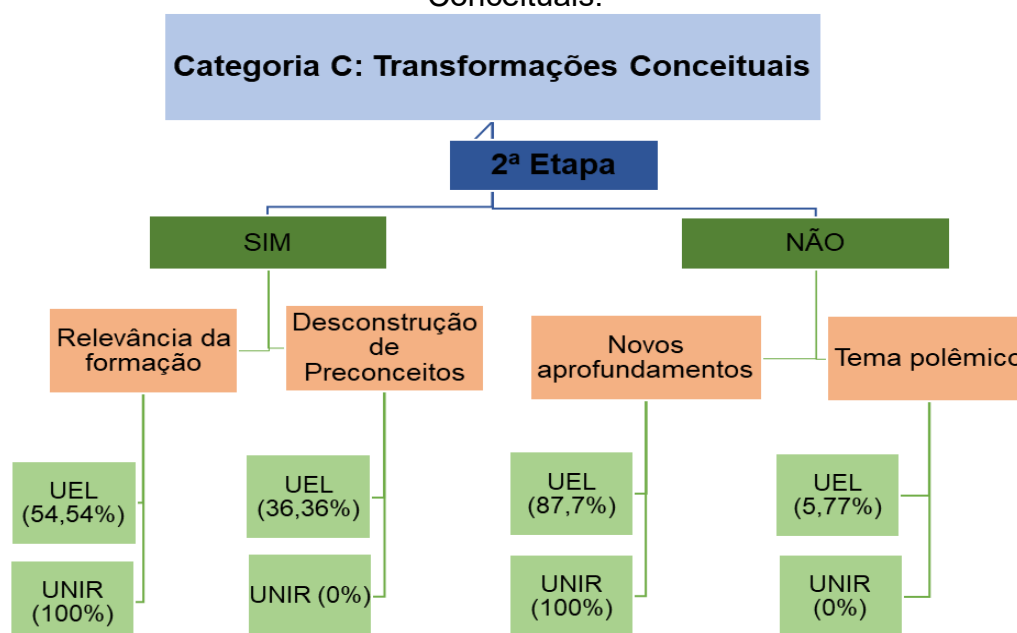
Categoria C: Transformações Conceituais

2ª Etapa

SIM

NÃO

Relevância da formação

Desconstrução de Preconceitos

Novos aprofundamentos

Tema polêmico

UEL (54,54%)

UNIR (100%)

UEL (36,36%)

UNIR (0%)

UEL (87,7%)

UNIR (100%)

UEL (5,77%)

UNIR (0%)